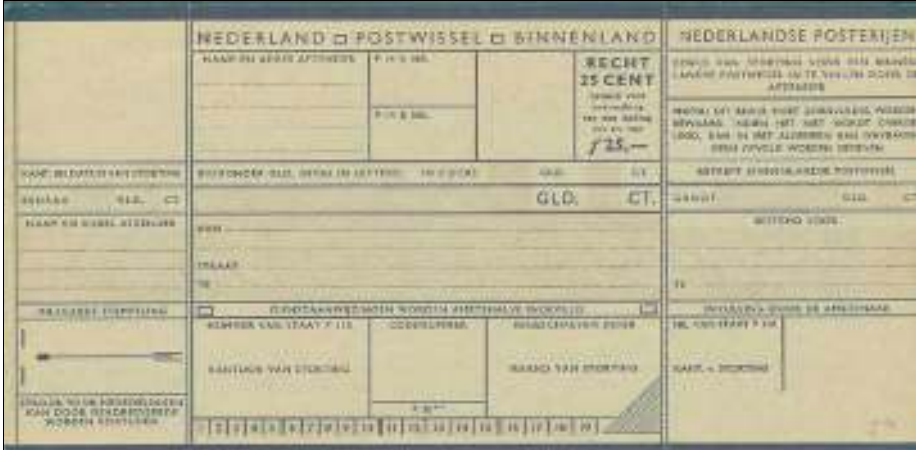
NEDERLAND □ POSTWISSEL □ BINNENLAND

NEDERLANDSE POSTERIJEN

NAAM EN ADRES AFZENDER

P. V. 3 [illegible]

P. V. 3 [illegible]

RECHT 25 CENT

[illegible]

f 25,—

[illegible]

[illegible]

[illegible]

KANT. BELASTING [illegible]

BEDRAG IN CIJFERS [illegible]

GLD. CT.

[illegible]

GLD. CT.

NAAM EN ADRES AFZENDER

AAN

STRAAT

TE

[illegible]

TE

PRIJS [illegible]

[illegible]

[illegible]

KANTOOR VAN STORTING

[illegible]

HANDTEKENING VAN STORTING

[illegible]

KANT. v. STORTING

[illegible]

1 2 3 4 5 6 7 8 9 10 11 12 13 14 15 16 17 18 19